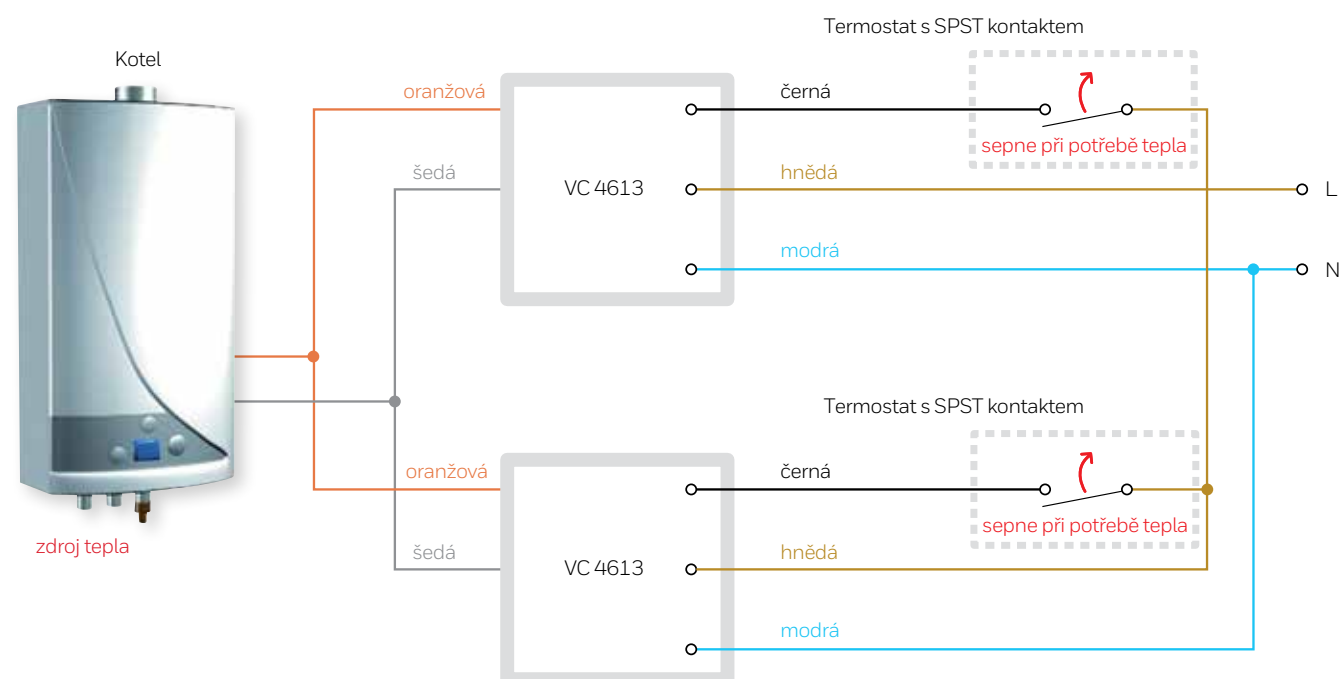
Kotel

zdroj tepla

Termostat s SPST kontaktem

oranžová

šedá

VC 4613

černá

hnědá

modrá

sepne při potřebě tepla

L

N

Termostat s SPST kontaktem

oranžová

šedá

VC 4613

černá

hnědá

modrá

sepne při potřebě tepla